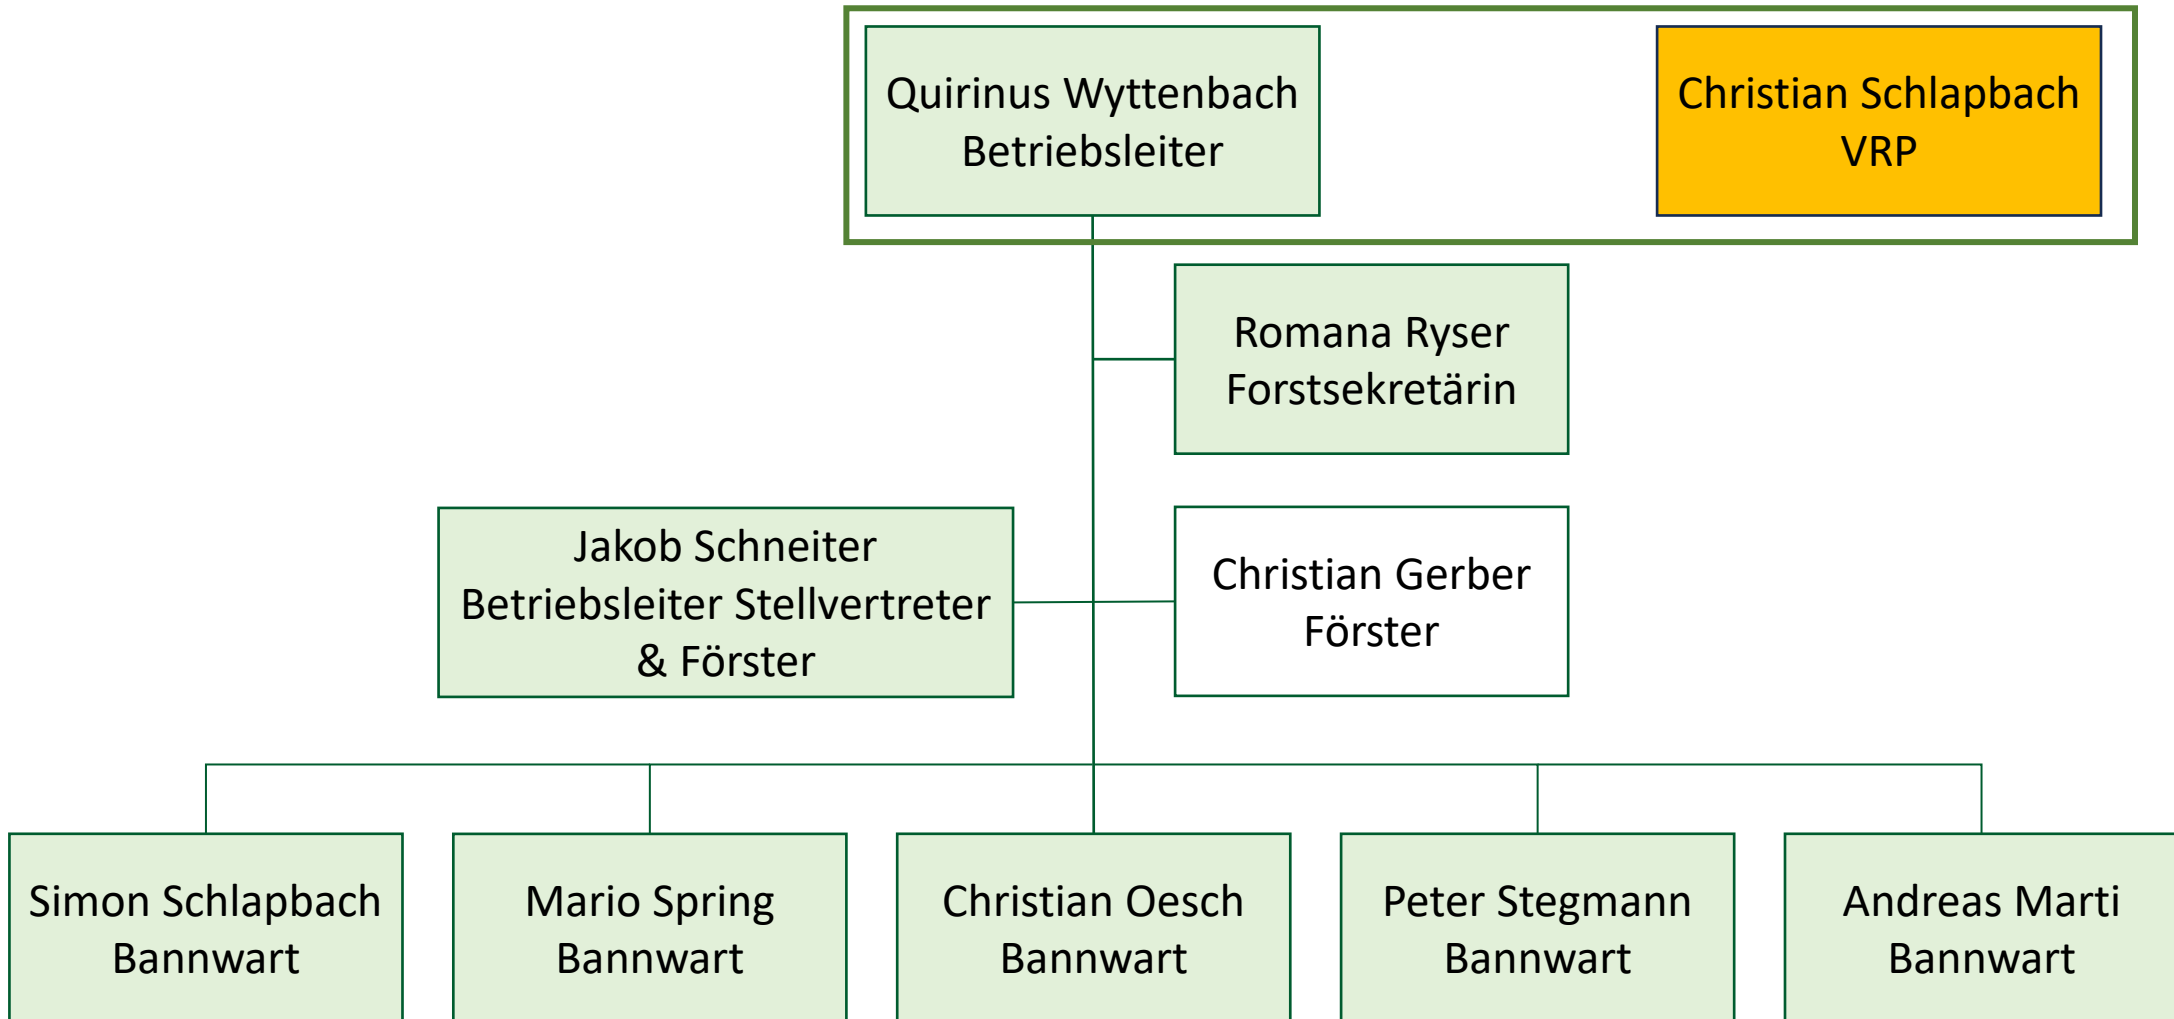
Quirinus Wyttenbach
Betriebsleiter

Christian Schlapbach
VRP

Romana Ryser
Forstsekretärin

Jakob Schneiter
Betriebsleiter Stellvertreter & Förster

Christian Gerber
Förster

Simon Schlapbach
Bannwart

Mario Spring
Bannwart

Christian Oesch
Bannwart

Peter Stegmann
Bannwart

Andreas Marti
Bannwart